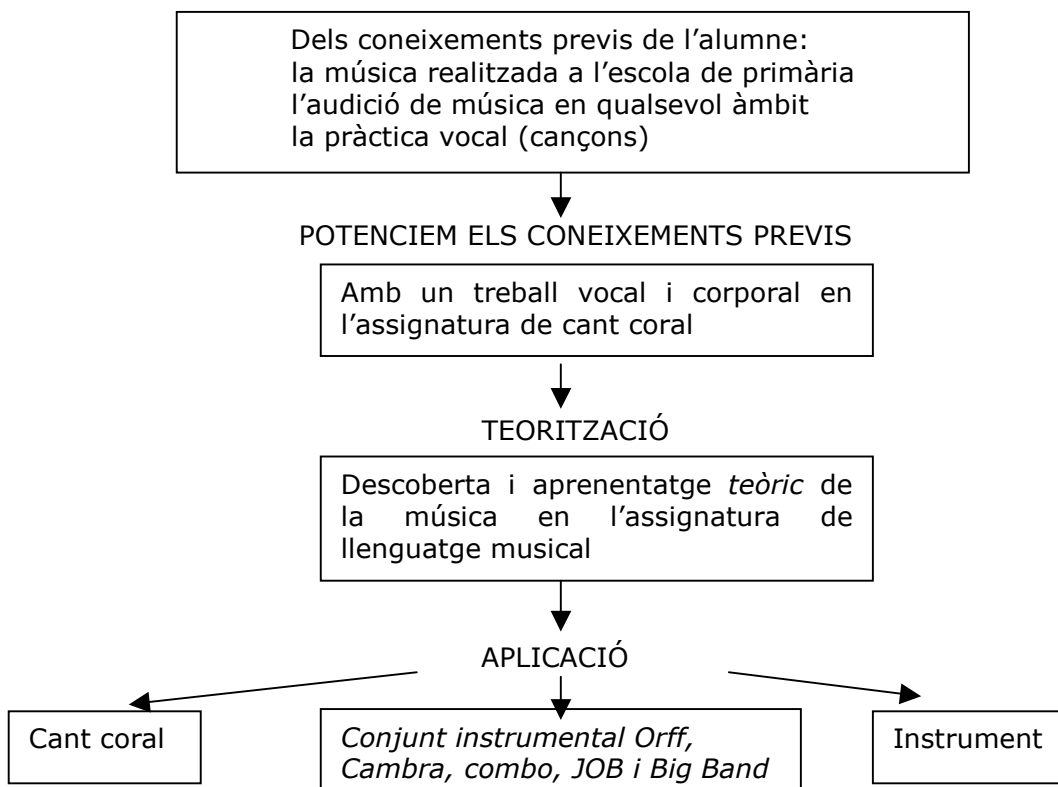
Dels coneixements previs de l'alumne:
la música realitzada a l'escola de primària
l'audició de música en qualsevol àmbit
la pràctica vocal (cançons)

POTENCIEM ELS CONEIXEMENTS PREVIS

Amb un treball vocal i corporal en l'assignatura de cant coral

TEORITZACIÓ

Descoberta i aprenentatge *teòric* de la música en l'assignatura de llenguatge musical

APLICACIÓ

Cant coral

*Conjunt instrumental Orff, Cambra, combo, JOB i Big Band*

Instrument